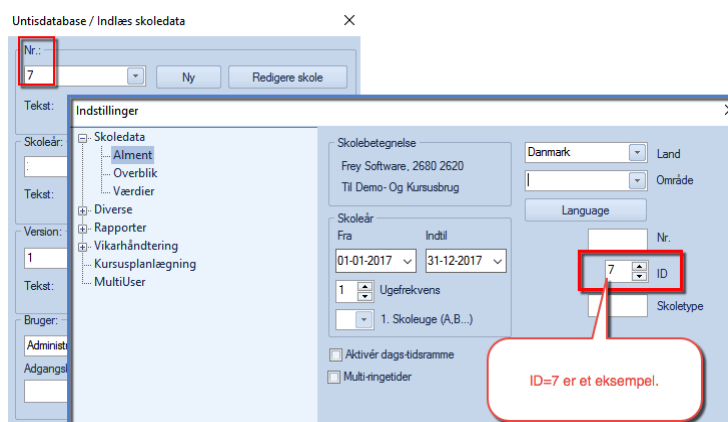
Untisdatabase / Indlæs skoledata

Nr.:
7
Ny
Redigere skole
Tekst:
Skoleår:
Tekst:
Version:
1
Tekst:
Bruger:
Administ
Adgangsl

Indstillinger

Skoledata
Alment
Overblik
Værdier
Diverse
Rapporter
Vikarhåndtering
Kursusplanlægning
MultiUser

Skolebetegnelse
Frey Software, 2680 2620
Til Demo- Og Kursusbrug

Skoleår
Fra
Indtil
01-01-2017
31-12-2017
1
Ugefrekvens
1. Skoleuge (A,B...)

Aktivér dags-tidsramme
Multi-ringetider

Danmark
Land
Område
Language
Nr.
7
ID
Skoletype

ID=7 er et eksempel.